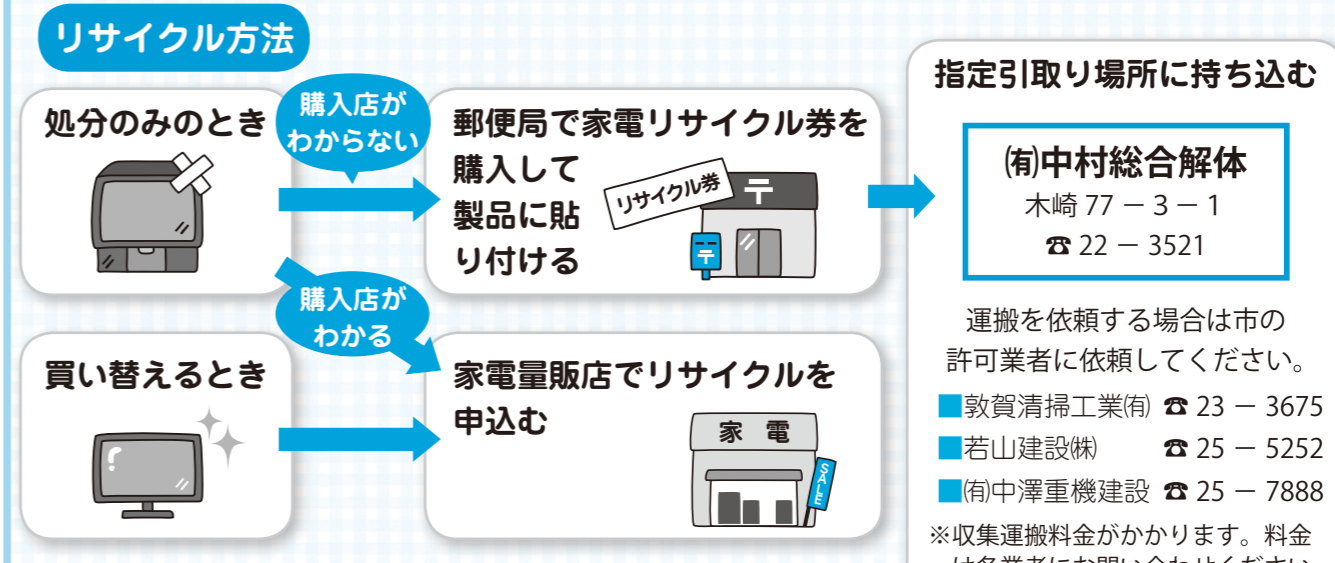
リサイクル方法

処分のみのとき

購入店がわからない

郵便局で家電リサイクル券を購入して製品に貼り付ける

リサイクル券

〒

〒

購入店がわかる

買い替えるとき

家電量販店でリサイクルを申込む

家　電

SALE

指定引取り場所に持ち込む

㈲中村総合解体
木崎 77 － 3 － 1
☎ 22 － 3521

運搬を依頼する場合は市の許可業者に依頼してください。

■敦賀清掃工業㈲ ☎ 23 － 3675
■若山建設㈱ ☎ 25 － 5252
■㈲中澤重機建設 ☎ 25 － 7888

※収集運搬料金がかかります。料金は各業者にお問い合わせください